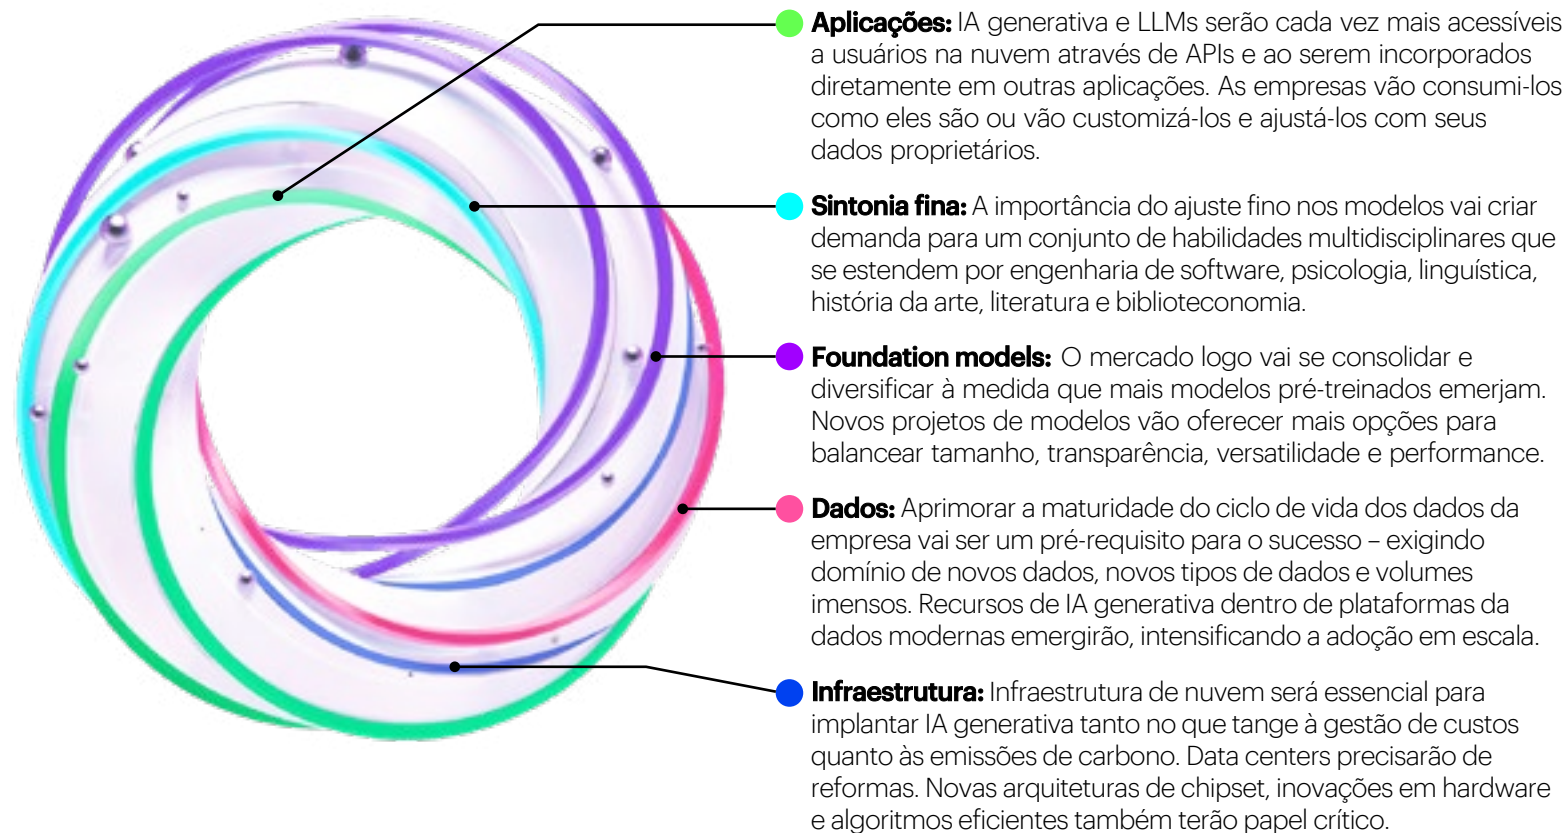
**Aplicações:** IA generativa e LLMs serão cada vez mais acessíveis a usuários na nuvem através de APIs e ao serem incorporados diretamente em outras aplicações. As empresas vão consumi-los como eles são ou vão customizá-los e ajustá-los com seus dados proprietários.

**Sintonia fina:** A importância do ajuste fino nos modelos vai criar demanda para um conjunto de habilidades multidisciplinares que se estendem por engenharia de software, psicologia, linguística, história da arte, literatura e biblioteconomia.

**Foundation models:** O mercado logo vai se consolidar e diversificar à medida que mais modelos pré-treinados emerjam. Novos projetos de modelos vão oferecer mais opções para balancear tamanho, transparência, versatilidade e performance.

**Dados:** Aprimorar a maturidade do ciclo de vida dos dados da empresa vai ser um pré-requisito para o sucesso – exigindo domínio de novos dados, novos tipos de dados e volumes imensos. Recursos de IA generativa dentro de plataformas da dados modernas emergirão, intensificando a adoção em escala.

**Infraestrutura:** Infraestrutura de nuvem será essencial para implantar IA generativa tanto no que tange à gestão de custos quanto às emissões de carbono. Data centers precisarão de reformas. Novas arquiteturas de chipset, inovações em hardware e algoritmos eficientes também terão papel crítico.